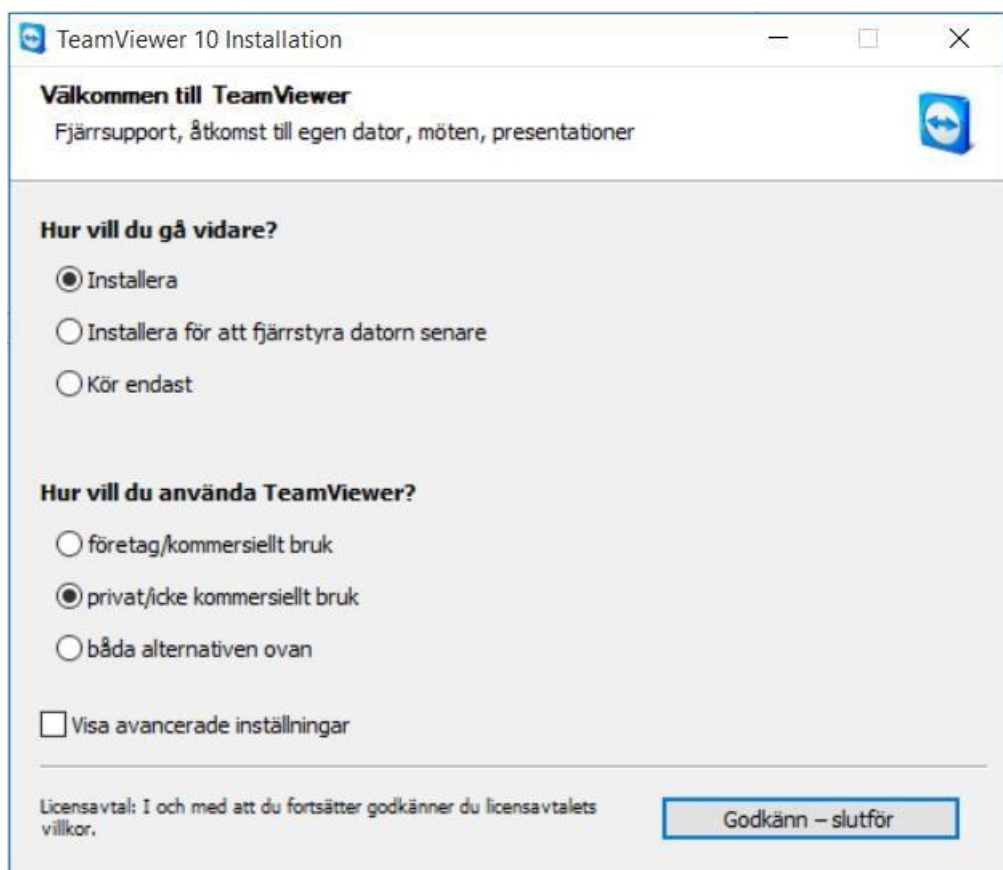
TeamViewer 10 Installation

Välkommen till TeamViewer
Fjärrsupport, åtkomst till egen dator, möten, presentationer

Hur vill du gå vidare?

Installera

Installera för att fjärrstyra datorn senare

Kör endast

Hur vill du använda TeamViewer?

företag/kommersiellt bruk

privat/icke kommersiellt bruk

båda alternativen ovan

Visa avancerade inställningar

Licensavtal: I och med att du fortsätter godkänner du licensavtalets villkor.

Godkänn – slutför